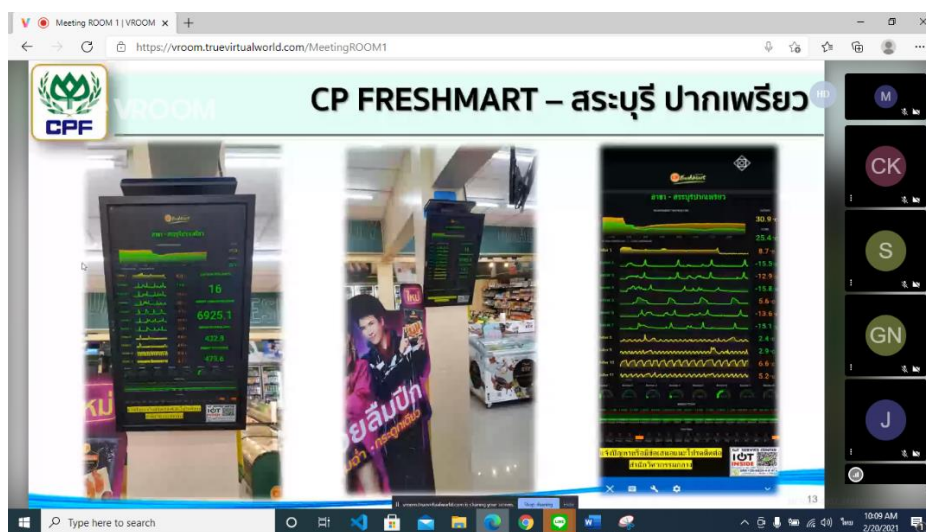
Meeting ROOM 1 | VROOM
https://vroom.truevirtualworld.com/MeetingROOM1

CPF
VROOM
CP FRESHMART – สระบุรี ปากเพรียว

16
6925.1
422.9
471.6

IOT

30.9
25.4
8.7
-15.9
-12.9
-15.8
5.6
-13.9
-15.1
2.4
2.9
6.6
5.2

IOT INSIDE

13

M
CK
S
GN
J

Type here to search
10:09 AM
2/20/2021